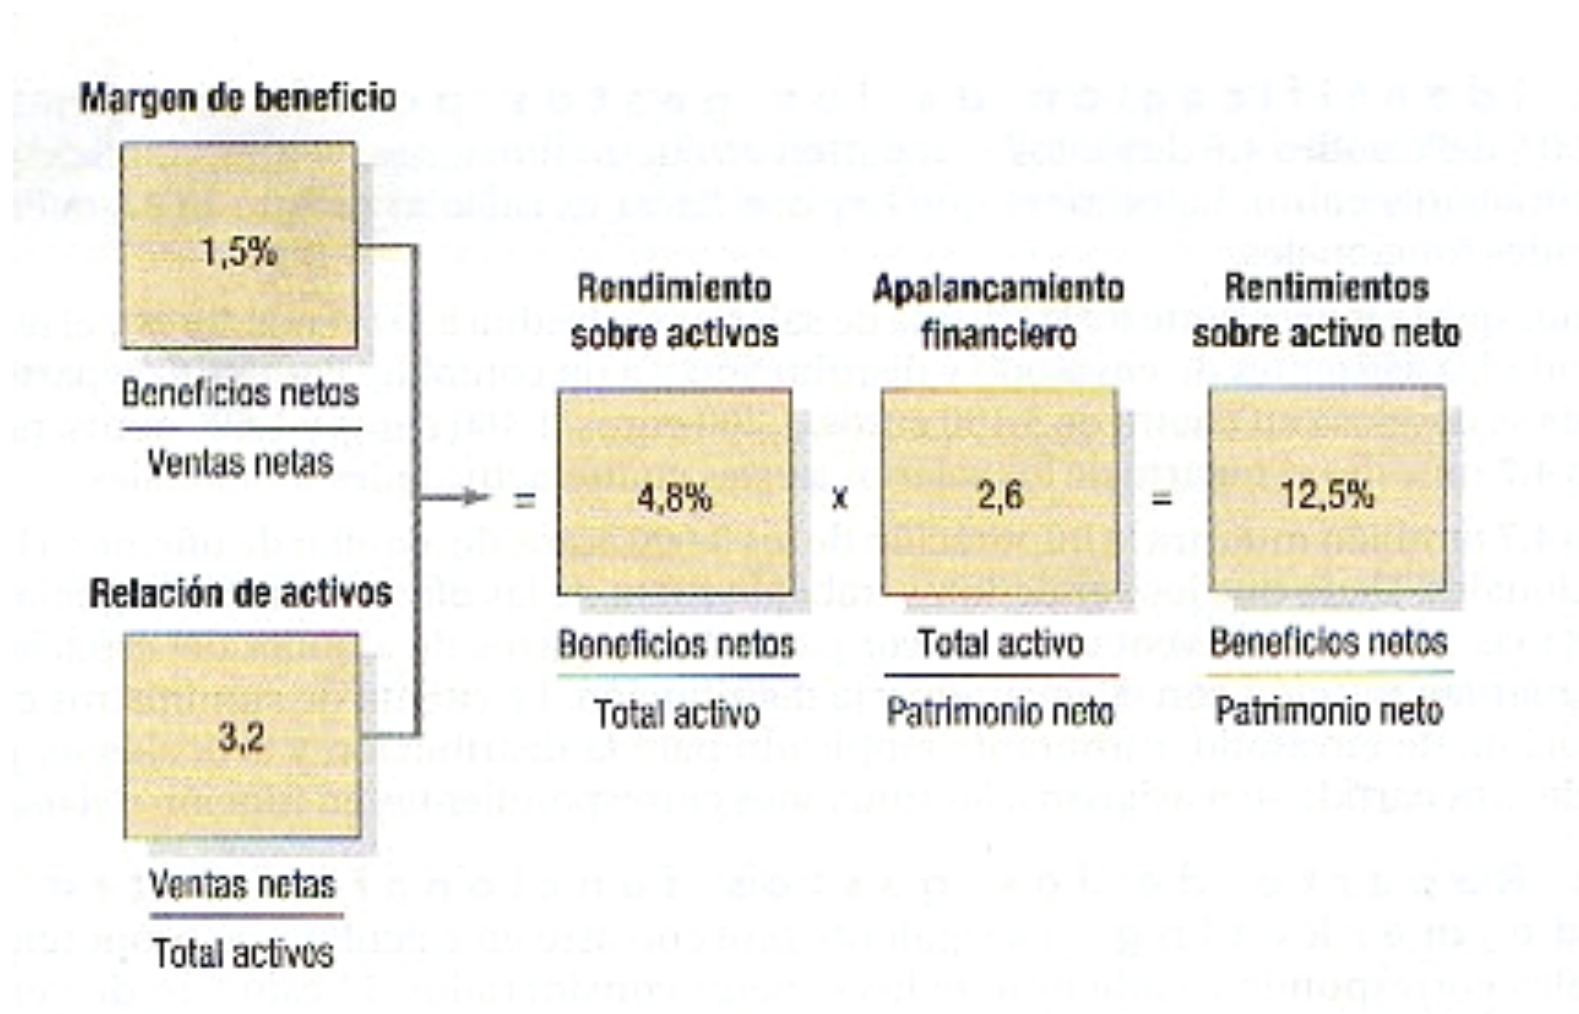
Margen de beneficio

1,5%

$\frac{\text{Beneficios netos}}{\text{Ventas netas}}$

Relación de activos

3,2

$\frac{\text{Ventas netas}}{\text{Total activos}}$

=

Rendimiento sobre activos

4,8%

$\frac{\text{Beneficios netos}}{\text{Total activo}}$

x

Apalancamiento financiero

2,6

$\frac{\text{Total activo}}{\text{Patrimonio neto}}$

=

Rentimientos sobre activo neto

12,5%

$\frac{\text{Beneficios netos}}{\text{Patrimonio neto}}$